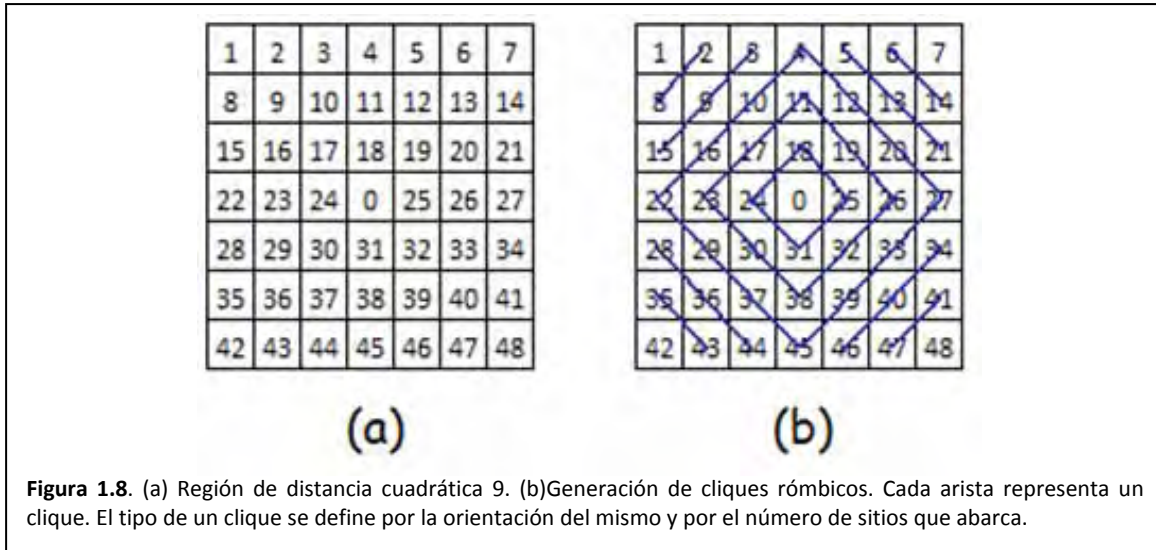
| 1 | 2 | 3 | 4 | 5 | 6 | 7 |
|---|---|---|---|---|---|---|
| 8 | 9 | 10 | 11 | 12 | 13 | 14 |
| 15 | 16 | 17 | 18 | 19 | 20 | 21 |
| 22 | 23 | 24 | 0 | 25 | 26 | 27 |
| 28 | 29 | 30 | 31 | 32 | 33 | 34 |
| 35 | 36 | 37 | 38 | 39 | 40 | 41 |
| 42 | 43 | 44 | 45 | 46 | 47 | 48 |

(a)

| 1 | 2 | 3 | 4 | 5 | 6 | 7 |
|---|---|---|---|---|---|---|
| 8 | 9 | 10 | 11 | 12 | 13 | 14 |
| 15 | 16 | 17 | 18 | 19 | 20 | 21 |
| 22 | 23 | 24 | 0 | 25 | 26 | 27 |
| 28 | 29 | 30 | 31 | 32 | 33 | 34 |
| 35 | 36 | 37 | 38 | 39 | 40 | 41 |
| 42 | 43 | 44 | 45 | 46 | 47 | 48 |

(b)

**Figura 1.8**. (a) Región de distancia cuadrática 9. (b)Generación de cliques rómbicos. Cada arista representa un clique. El tipo de un clique se define por la orientación del mismo y por el número de sitios que abarca.